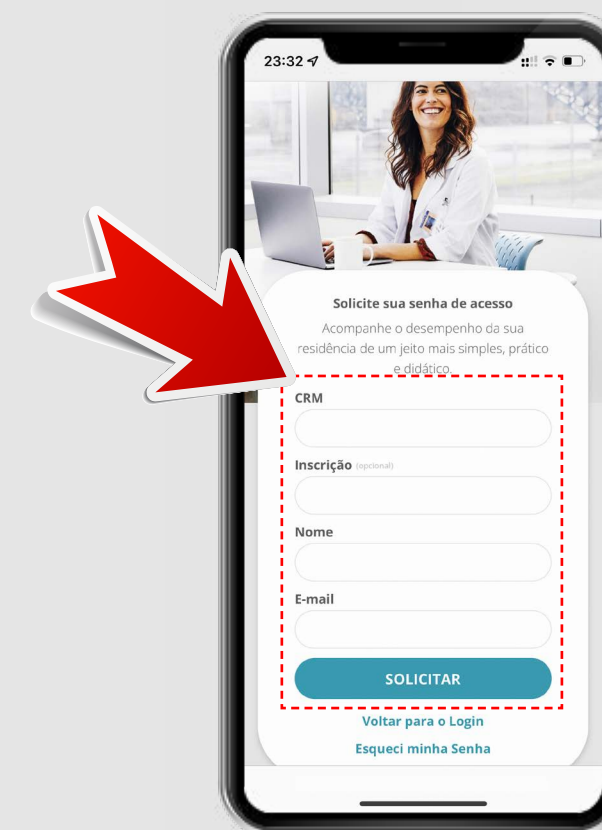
23:32

Solicite sua senha de acesso

Acompanhe o desempenho da sua residência de um jeito mais simples, prático e didático.

CRM

Inscrição (opcional)

Nome

E-mail

SOLICITAR

Voltar para o Login

Esqueci minha Senha